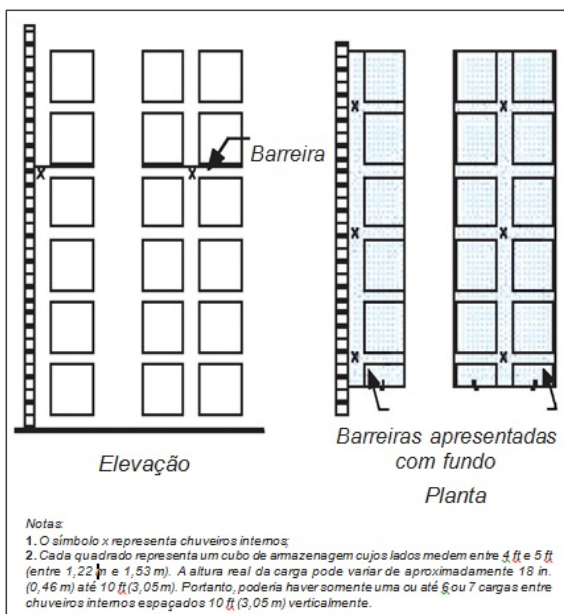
Barreira

X

X

X

X

X

X

X

Barreiras apresentadas com fundo

Elevação

Planta

Notas:
1. O símbolo x representa chuveiros internos;
2. Cada quadrado representa um cubo de armazenagem cujos lados medem entre 4 ft e 5 ft (entre 1,22 m e 1,53 m). A altura real da carga pode variar de aproximadamente 18 in. (0,46 m) até 10 ft (3,05 m). Portanto, poderia haver somente uma ou até 6 ou 7 cargas entre chuveiros internos espaçados 10 ft (3,05 m) verticalmente.